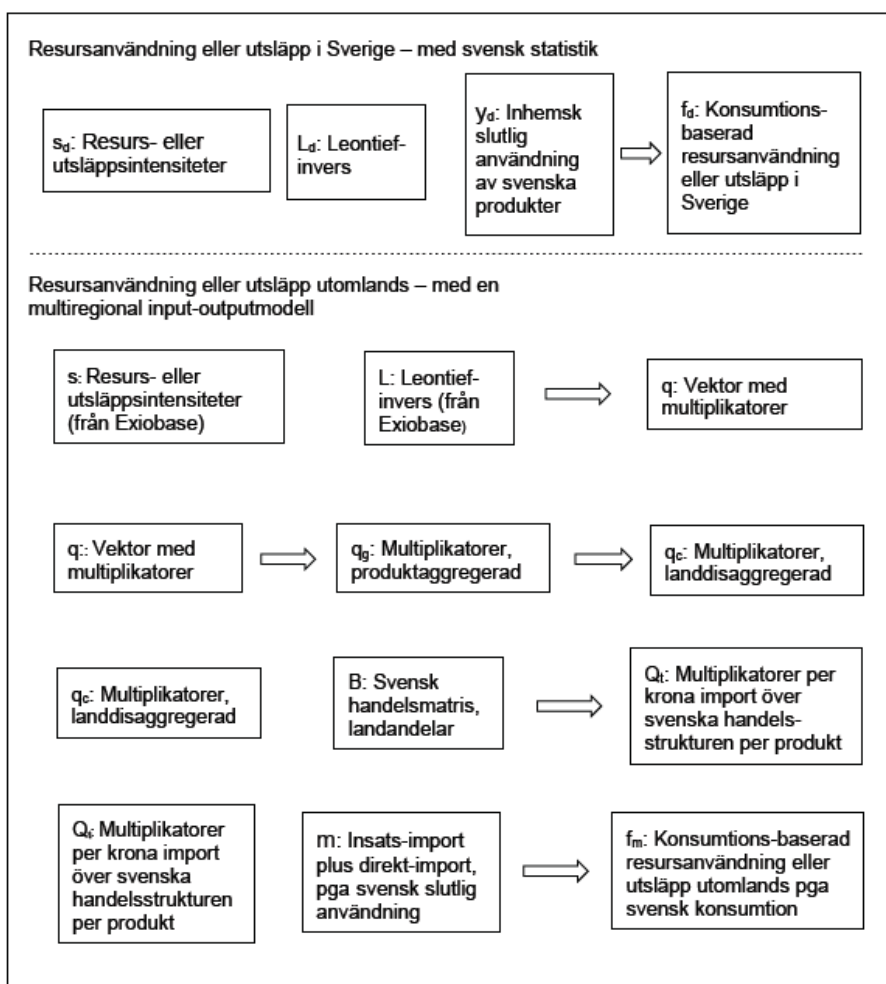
Resursanvändning eller utsläpp i Sverige – med svensk statistik

$s_d$: Resurs- eller utsläppsintensiteter

$L_d$: Leontief-invers

$y_d$: Inhemsk slutlig användning av svenska produkter

$f_d$: Konsumtions-baserad resursanvändning eller utsläpp i Sverige

Resursanvändning eller utsläpp utomlands – med en multiregional input-outputmodell

s: Resurs- eller utsläppsintensiteter (från Exiobase)

L: Leontief-invers (från Exiobase)

q: Vektor med multiplikatorer

q:: Vektor med multiplikatorer

$q_g$: Multiplikatorer, produktaggregerad

$q_c$: Multiplikatorer, landdisaggregerad

$q_c$: Multiplikatorer, landdisaggregerad

B: Svensk handelsmatris, landandelar

$Q_t$: Multiplikatorer per krona import över svenska handels-strukturen per produkt

$Q_t$: Multiplikatorer per krona import över svenska handelsstrukturen per produkt

m: Insats-import plus direkt-import, pga svensk slutlig användning

$f_m$: Konsumtions-baserad resursanvändning eller utsläpp utomlands pga svensk konsumtion